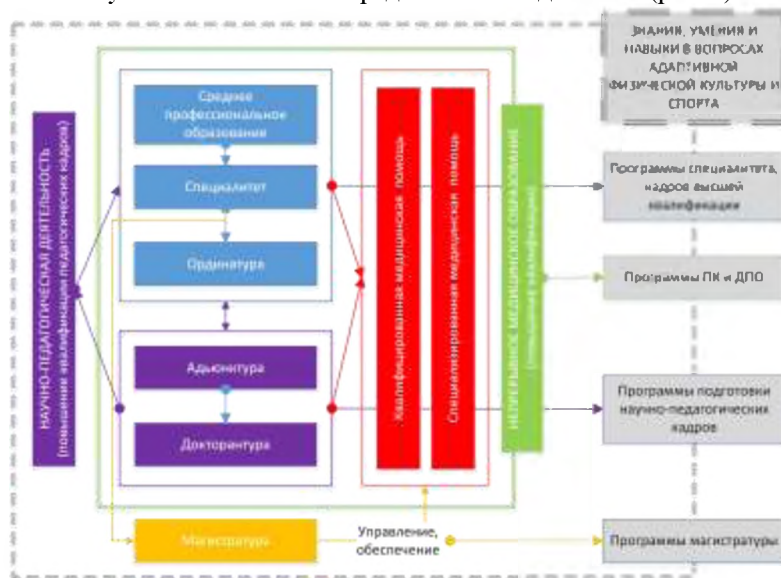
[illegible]

НАУЧНО-ПЕДАГОГИЧЕСКАЯ ДЕЯТЕЛЬНОСТЬ (повышение квалификации педагогических кадров)

Среднее профессиональное образование

Специалитет

Ординатура

Адъюнктура

Докторантура

Квалифицированная медицинская помощь

Специализированная медицинская помощь

НЕПРЕРЫВНОЕ МЕДИЦИНСКОЕ ОБРАЗОВАНИЕ (повышение квалификации)

ЗНАНИЯ, УМЕНИЯ И НАВЫКИ В ВОПРОСАХ АДАПТИВНОЙ ФИЗИЧЕСКОЙ КУЛЬТУРЫ И СПОРТА

Программы специалитета, кадров высшей квалификации

Программы ПК и ДПО

Программы подготовки научно-педагогических кадров

Магистратура

Управление, обеспечение

Программы магистратуры